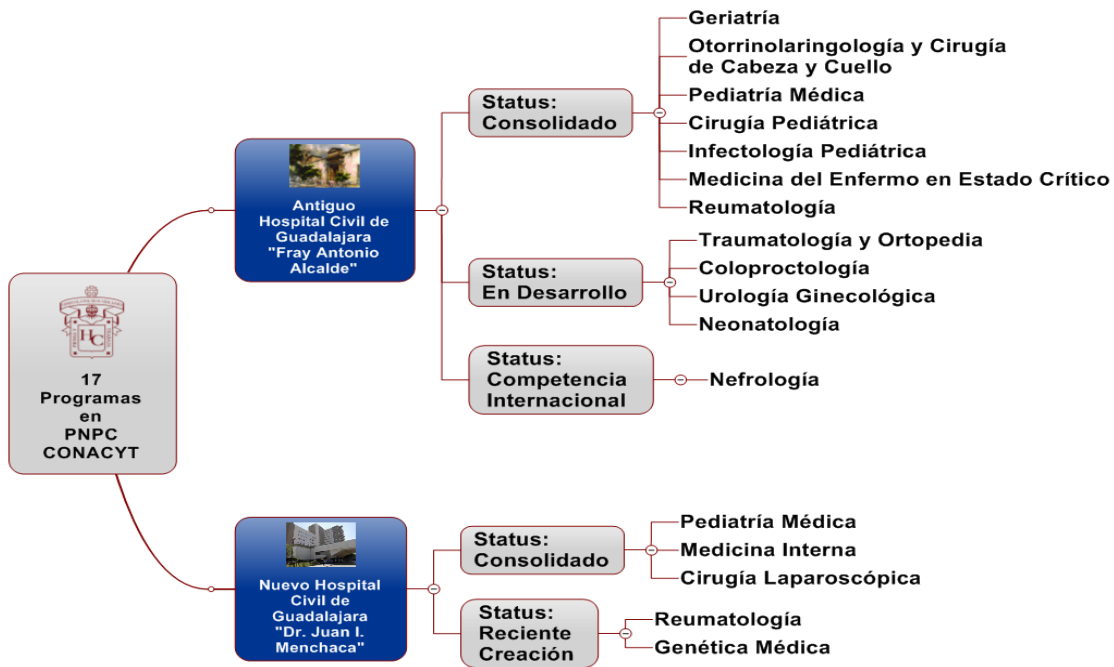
17 Programas en PNPC CONACYT

Antiguo Hospital Civil de Guadalajara "Fray Antonio Alcalde"

Status: Consolidado

Geriatría
Otorrinolaringología y Cirugía de Cabeza y Cuello
Pediatría Médica
Cirugía Pediátrica
Infectología Pediátrica
Medicina del Enfermo en Estado Crítico
Reumatología

Status: En Desarrollo

Traumatología y Ortopedia
Coloproctología
Urología Ginecológica
Neonatología

Status: Competencia Internacional

Nefrología

Nuevo Hospital Civil de Guadalajara "Dr. Juan I. Menchaca"

Status: Consolidado

Pediatría Médica
Medicina Interna
Cirugía Laparoscópica

Status: Reciente Creación

Reumatología
Genética Médica